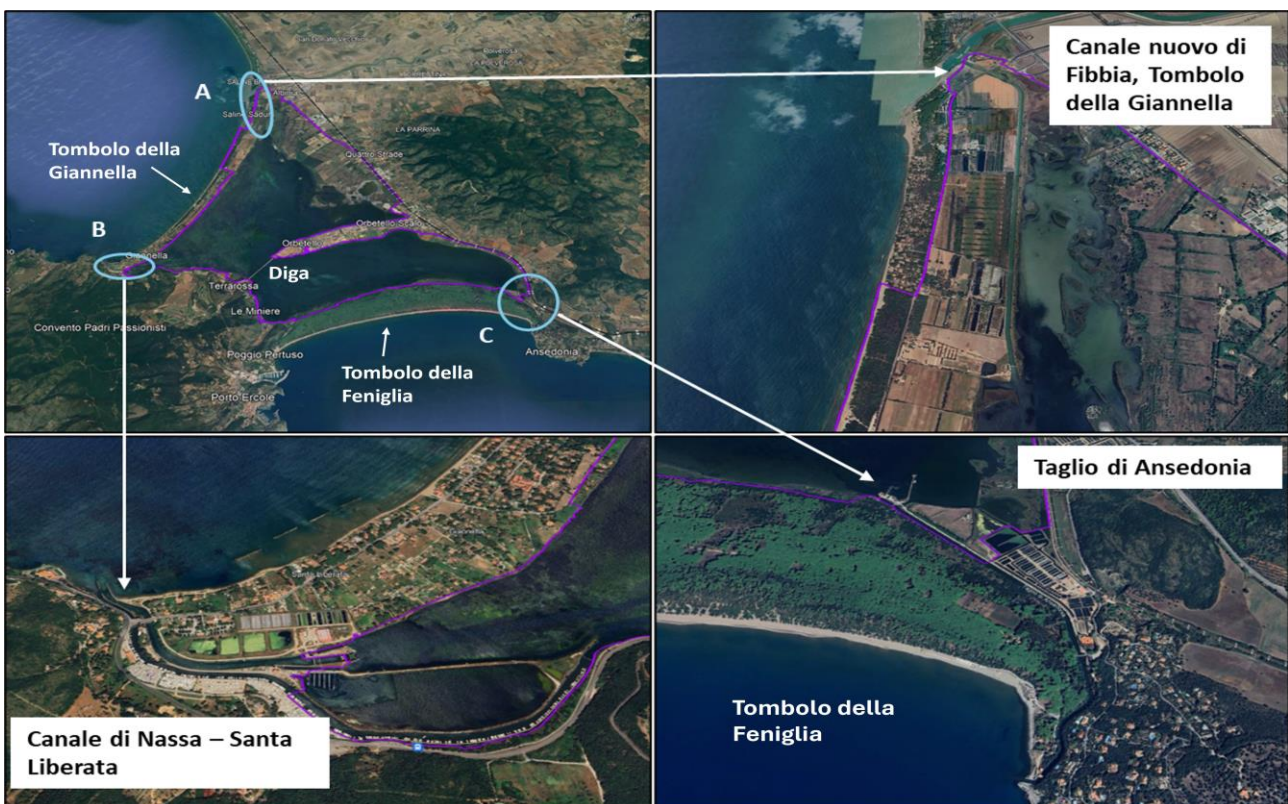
A

Tombolo della Giannella

B

Diga

C

Tombolo della Feniglia

Saline Sadun

LA PARRINA

Quattro Strade

Orbetello

Giannella

Terrarossa

Le Miniere

Convento Padri Passionisti

Poggio Pertuso

Porto Ercole

Ansedonia

Canale nuovo di Fibbia, Tombolo della Giannella

Canale di Nassa – Santa Liberata

Taglio di Ansedonia

Tombolo della Feniglia